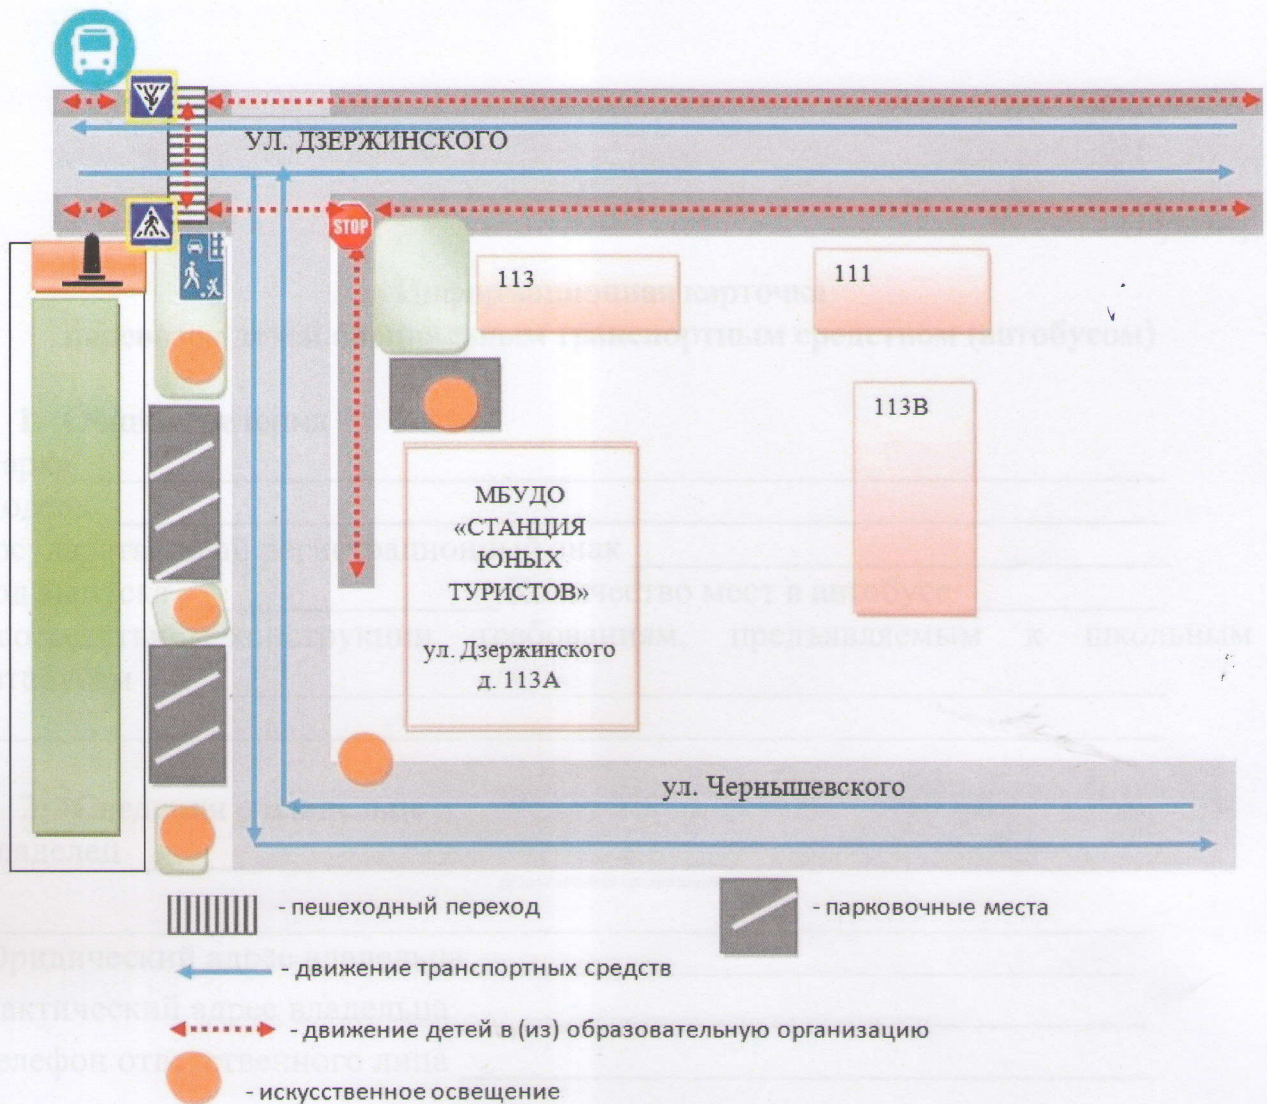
УЛ. ДЗЕРЖИНСКОГО

STOP

113

111

113В

МБУДО «СТАНЦИЯ ЮНЫХ ТУРИСТОВ»

ул. Дзержинского д. 113А

ул. Чернышевского

- пешеходный переход

- парковочные места

- движение транспортных средств

- движение детей в (из) образовательную организацию

- искусственное освещение